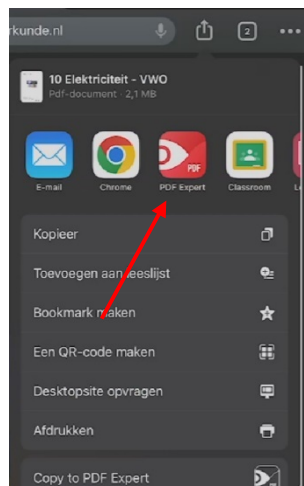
rkunde.nl

2

10 Elektriciteit - VWO
Pdf-document · 2,1 MB

E-mail
Chrome
PDF Expert
Classroom
Le

Kopieer
Toevoegen aan leeslijst
Bookmark maken
Een QR-code maken
Desktopsite opvragen
Afdrukken
Copy to PDF Expert